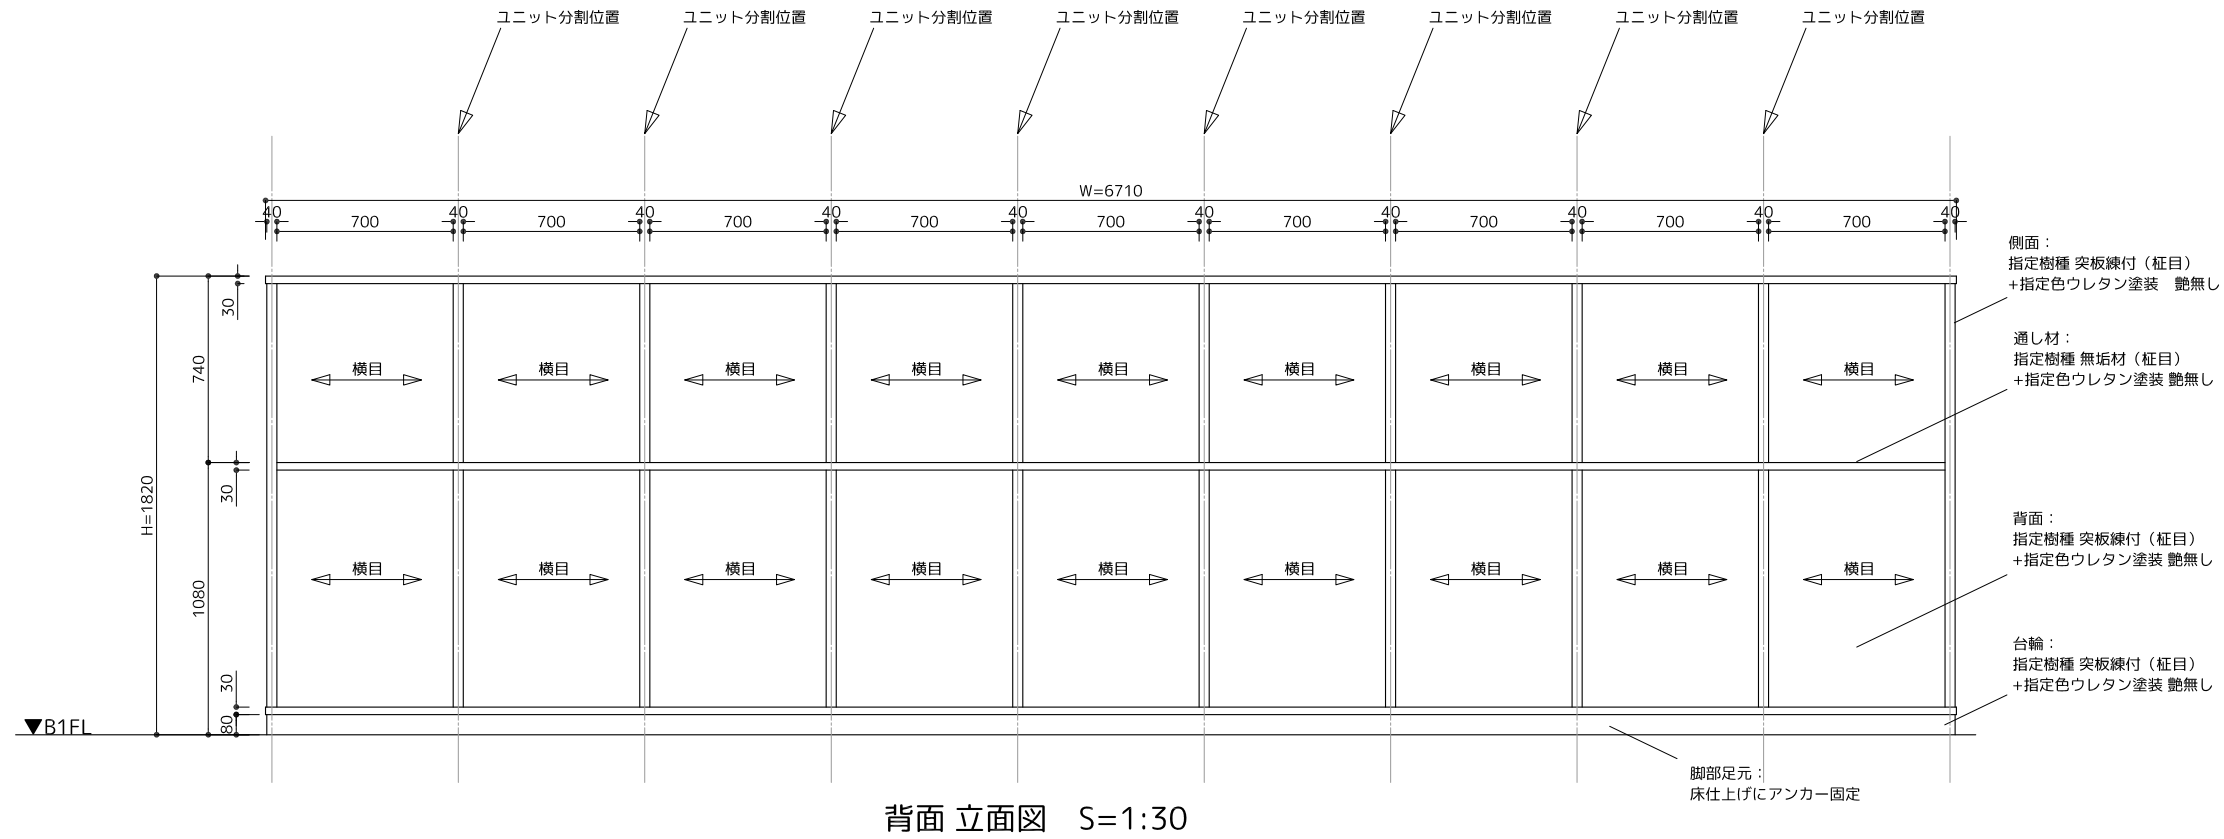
ユニット分割位置 ユニット分割位置 ユニット分割位置 ユニット分割位置 ユニット分割位置 ユニット分割位置 ユニット分割位置 ユニット分割位置

W=6710

40 700 40 700 40 700 40 700 40 700 40 700 40 700 40 700 40 700 40

側面：
指定樹種 突板練付（柾目）
+指定色ウレタン塗装　艶無し

通し材：
指定樹種 無垢材（柾目）
+指定色ウレタン塗装 艶無し

背面：
指定樹種 突板練付（柾目）
+指定色ウレタン塗装 艶無し

台輪：
指定樹種 突板練付（柾目）
+指定色ウレタン塗装 艶無し

横目 横目 横目 横目 横目 横目 横目 横目 横目

横目 横目 横目 横目 横目 横目 横目 横目 横目

30
740
30
1080
30
80
H=1820

▼B1FL

脚部足元：
床仕上げにアンカー固定

背面 立面図　S=1:30